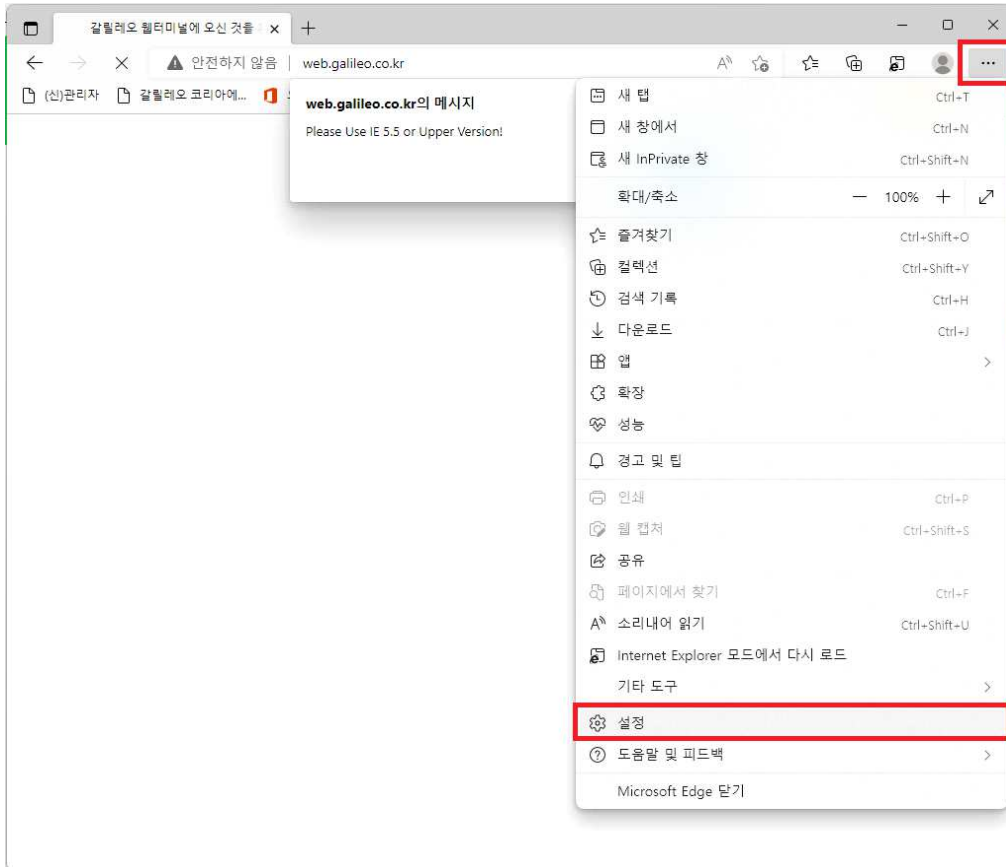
갈릴레오 웹터미널에 오신 것을 ×

안전하지 않음 | web.galileo.co.kr

(신)관리자 갈릴레오 코리아에...

web.galileo.co.kr의 메시지

Please Use IE 5.5 or Upper Version!

새 탭 Ctrl+T
새 창에서 Ctrl+N
새 InPrivate 창 Ctrl+Shift+N
확대/축소 — 100% +
즐겨찾기 Ctrl+Shift+O
컬렉션 Ctrl+Shift+Y
검색 기록 Ctrl+H
다운로드 Ctrl+J
앱
확장
성능
경고 및 팁
인쇄 Ctrl+P
웹 캡처 Ctrl+Shift+S
공유
페이지에서 찾기 Ctrl+F
소리내어 읽기 Ctrl+Shift+U
Internet Explorer 모드에서 다시 로드
기타 도구
설정
도움말 및 피드백
Microsoft Edge 닫기